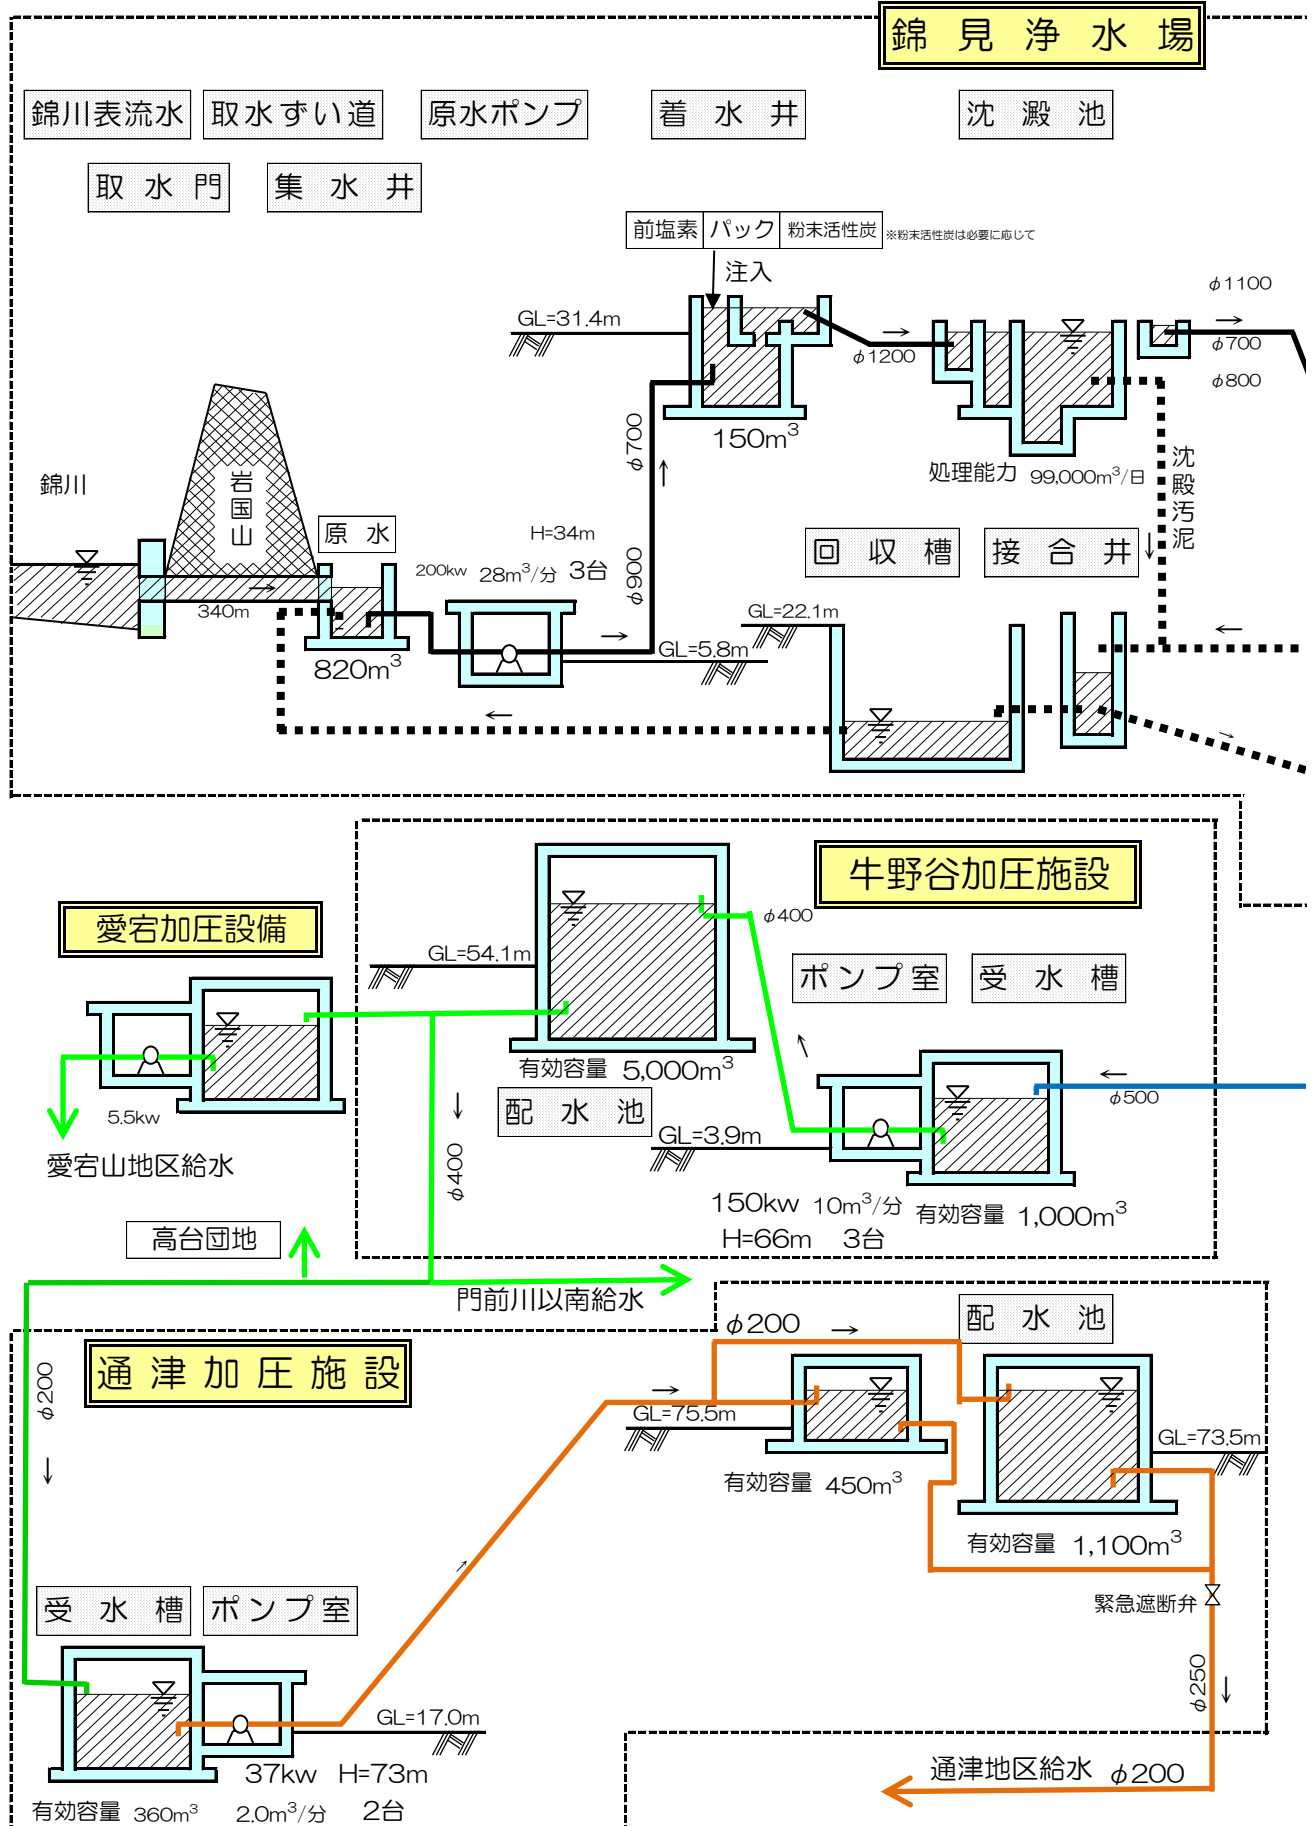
錦見浄水場

錦川表流水
取水ずい道
原水ポンプ
着水井
沈澱池
取水門
集水井
前塩素
パック
粉末活性炭
※粉末活性炭は必要に応じて
注入
GL=31.4m
$\phi$1100
$\phi$1200
$\phi$700
$\phi$800
150m$^3$
$\phi$700
処理能力 99,000m$^3$/日
沈殿汚泥
錦川
岩国山
原水
H=34m
200kw 28m$^3$/分 3台
$\phi$900
回収槽
接合井
340m
GL=22.1m
GL=5.8m
820m$^3$

牛野谷加圧施設
愛宕加圧設備
$\phi$400
GL=54.1m
ポンプ室
受水槽
有効容量 5,000m$^3$
配水池
$\phi$500
5.5kw
GL=3.9m
愛宕山地区給水
$\phi$400
150kw 10m$^3$/分 有効容量 1,000m$^3$
H=66m 3台
高台団地
門前川以南給水
$\phi$200
配水池
通津加圧施設
$\phi$200
GL=75.5m
GL=73.5m
有効容量 450m$^3$
有効容量 1,100m$^3$
受水槽
ポンプ室
緊急遮断弁
$\phi$250
GL=17.0m
37kw H=73m
通津地区給水 $\phi$200
有効容量 360m$^3$ 2.0m$^3$/分 2台